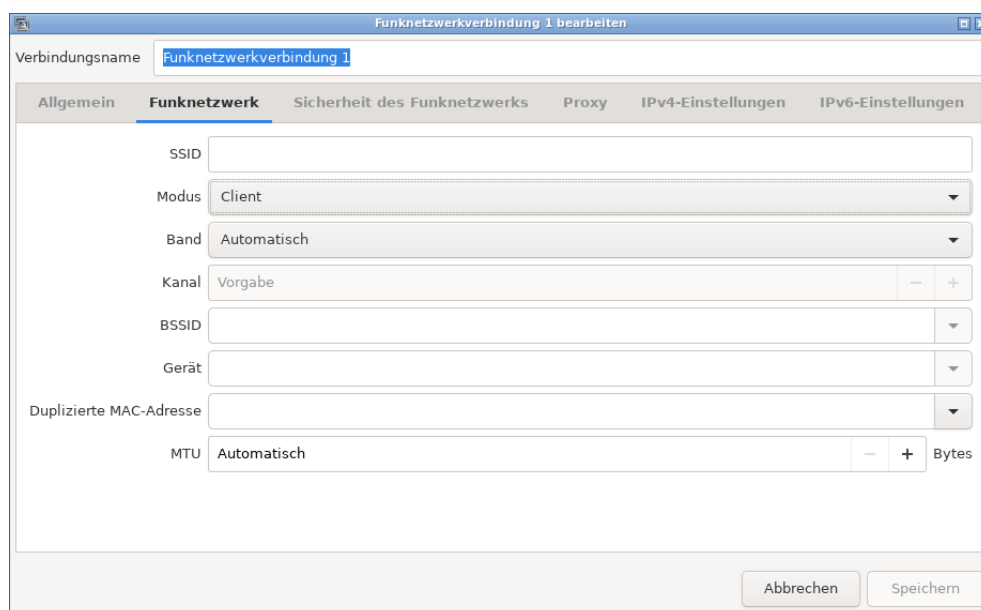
Funknetzwerkverbindung 1 bearbeiten

Verbindungsname Funknetzwerkverbindung 1

Allgemein Funknetzwerk Sicherheit des Funknetzwerks Proxy IPv4-Einstellungen IPv6-Einstellungen

SSID

Modus Client

Band Automatisch

Kanal Vorgabe – +

BSSID

Gerät

Duplizierte MAC-Adresse

MTU Automatisch – + Bytes

Abbrechen Speichern